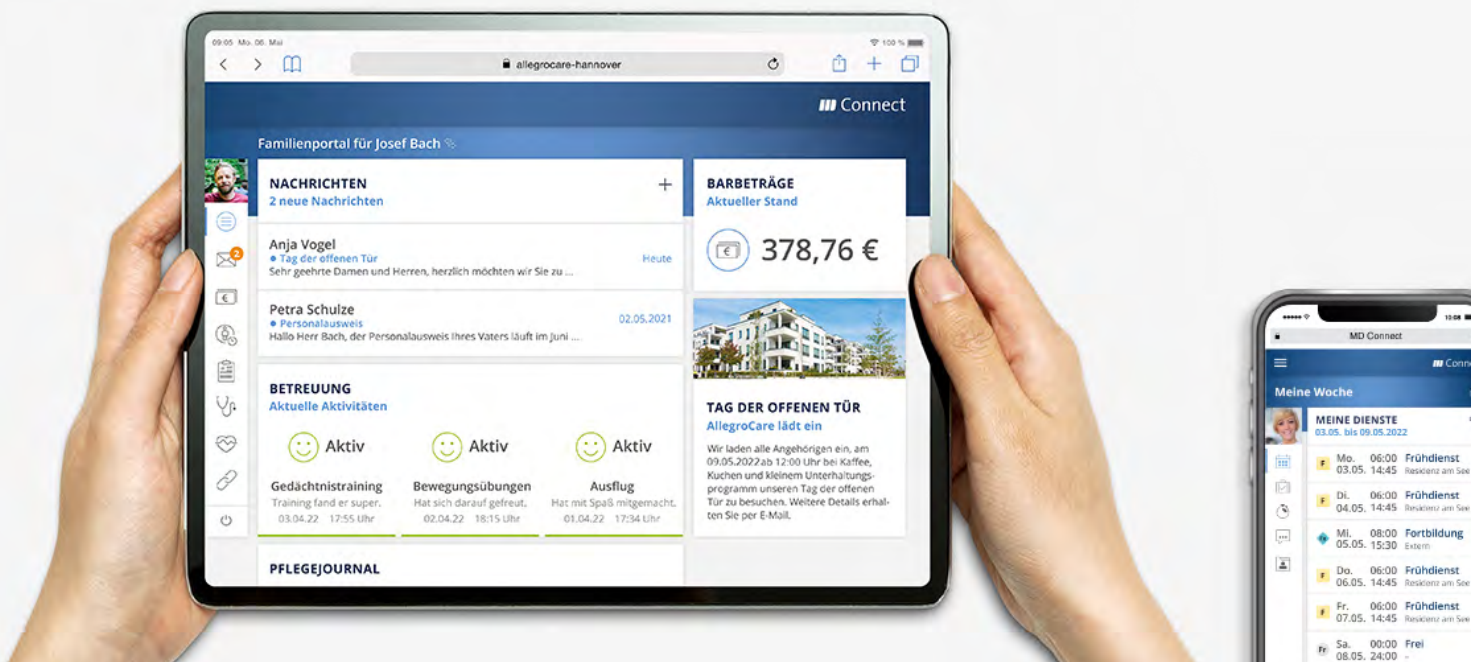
09:05 Mo. 06. Mai
100 %
allegrocare-hannover
Connect
Familienportal für Josef Bach
NACHRICHTEN
2 neue Nachrichten
+
Anja Vogel
• Tag der offenen Tür
Heute
Sehr geehrte Damen und Herren, herzlich möchten wir Sie zu ...
Petra Schulze
• Personalausweis
02.05.2021
Hallo Herr Bach, der Personalausweis Ihres Vaters läuft im Juni ...
BETREUUNG
Aktuelle Aktivitäten
Aktiv
Gedächtnistraining
Training fand er super.
03.04.22 17:55 Uhr
Aktiv
Bewegungsübungen
Hat sich darauf gefreut.
02.04.22 18:15 Uhr
Aktiv
Ausflug
Hat mit Spaß mitgemacht.
01.04.22 17:34 Uhr
PFLEGEJOURNAL
BARBETRÄGE
Aktueller Stand
378,76 €
TAG DER OFFENEN TÜR
AllegroCare lädt ein
Wir laden alle Angehörigen ein, am 09.05.2022ab 12:00 Uhr bei Kaffee, Kuchen und kleinem Unterhaltungsprogramm unseren Tag der offenen Tür zu besuchen. Weitere Details erhalten Sie per E-Mail.

MD Connect
Conn
Meine Woche
MEINE DIENSTE
03.05. bis 09.05.2022
Mo. 06:00 Frühdienst
03.05. 14:45 Residenz am See
Di. 06:00 Frühdienst
04.05. 14:45 Residenz am See
Mi. 08:00 Fortbildung
05.05. 15:30 Extern
Do. 06:00 Frühdienst
06.05. 14:45 Residenz am See
Fr. 06:00 Frühdienst
07.05. 14:45 Residenz am See
Sa. 00:00 Frei
08.05. 24:00 -